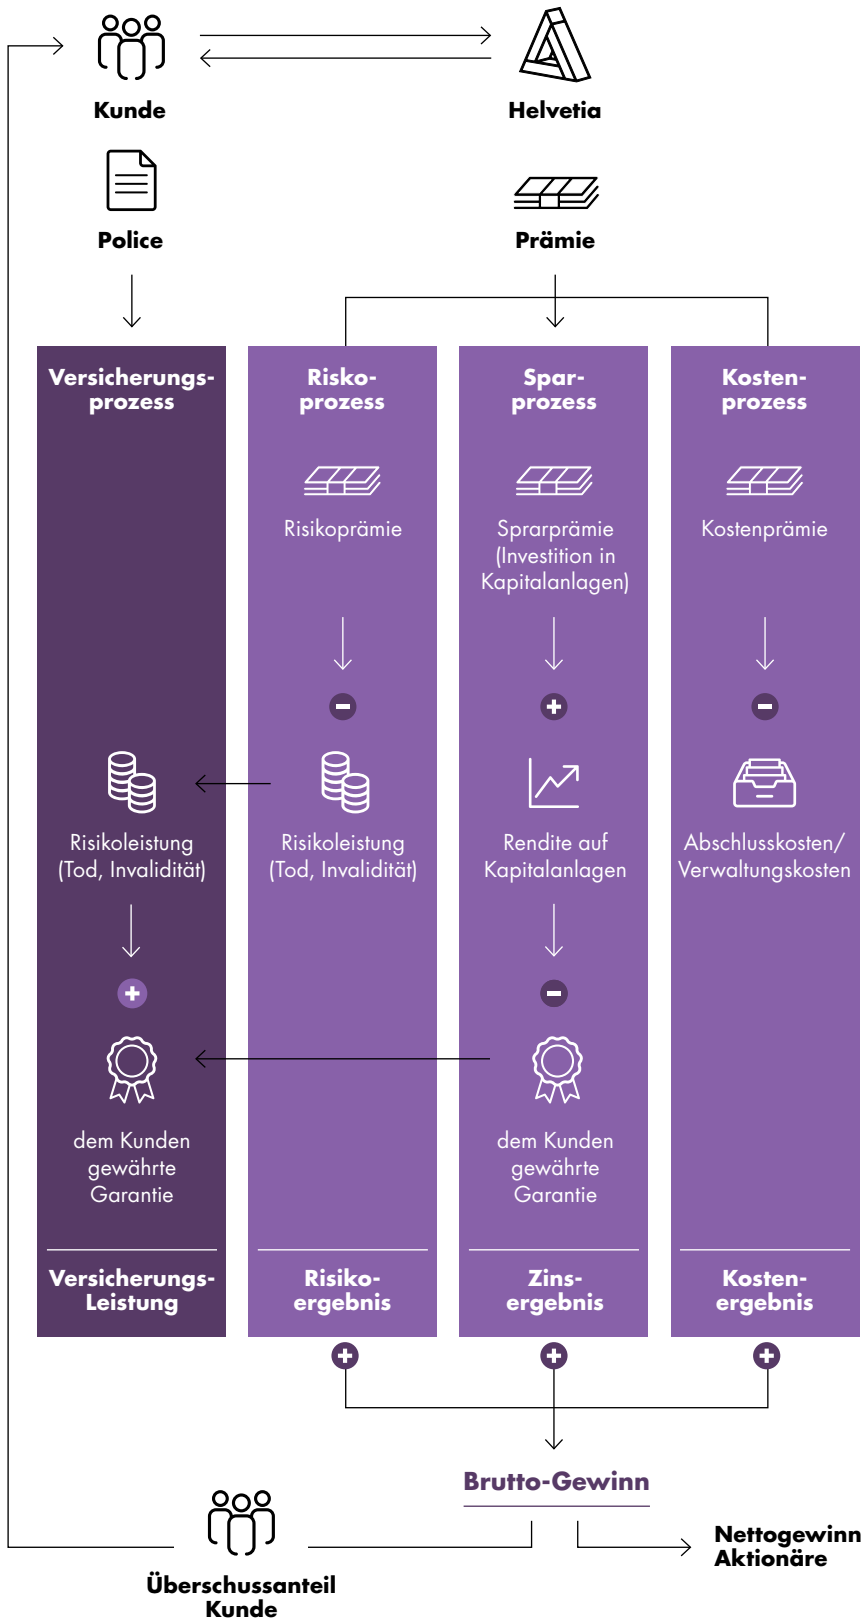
Kunde

Helvetia

Police

Prämie

Versicherungsprozess

Risikoprozess

Risikoprämie

Risikoleistung (Tod, Invalidität)

Sparprozess

Sprarprämie (Investition in Kapitalanlagen)

Rendite auf Kapitalanlagen

dem Kunden gewährte Garantie

Kostenprozess

Kostenprämie

Abschlusskosten/ Verwaltungskosten

Risikoleistung (Tod, Invalidität)

dem Kunden gewährte Garantie

Versicherungs-Leistung

Risikoergebnis

Zinsergebnis

Kostenergebnis

Brutto-Gewinn

Überschussanteil Kunde

Nettogewinn Aktionäre